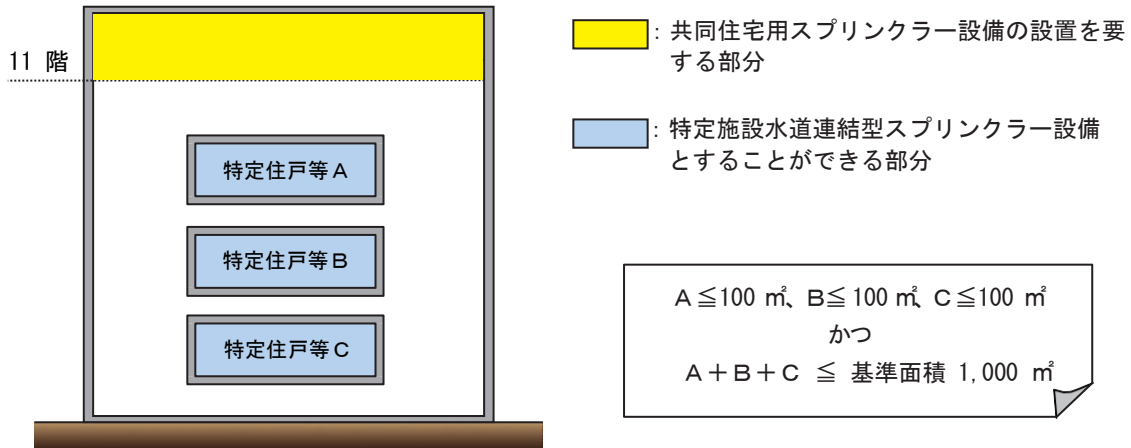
11 階

特定住戸等A

特定住戸等B

特定住戸等C

: 共同住宅用スプリンクラー設備の設置を要する部分

: 特定施設水道連結型スプリンクラー設備とすることができる部分

A≦100 ㎡、B≦100 ㎡、C≦100 ㎡
かつ
A+B+C ≦ 基準面積 1,000 ㎡